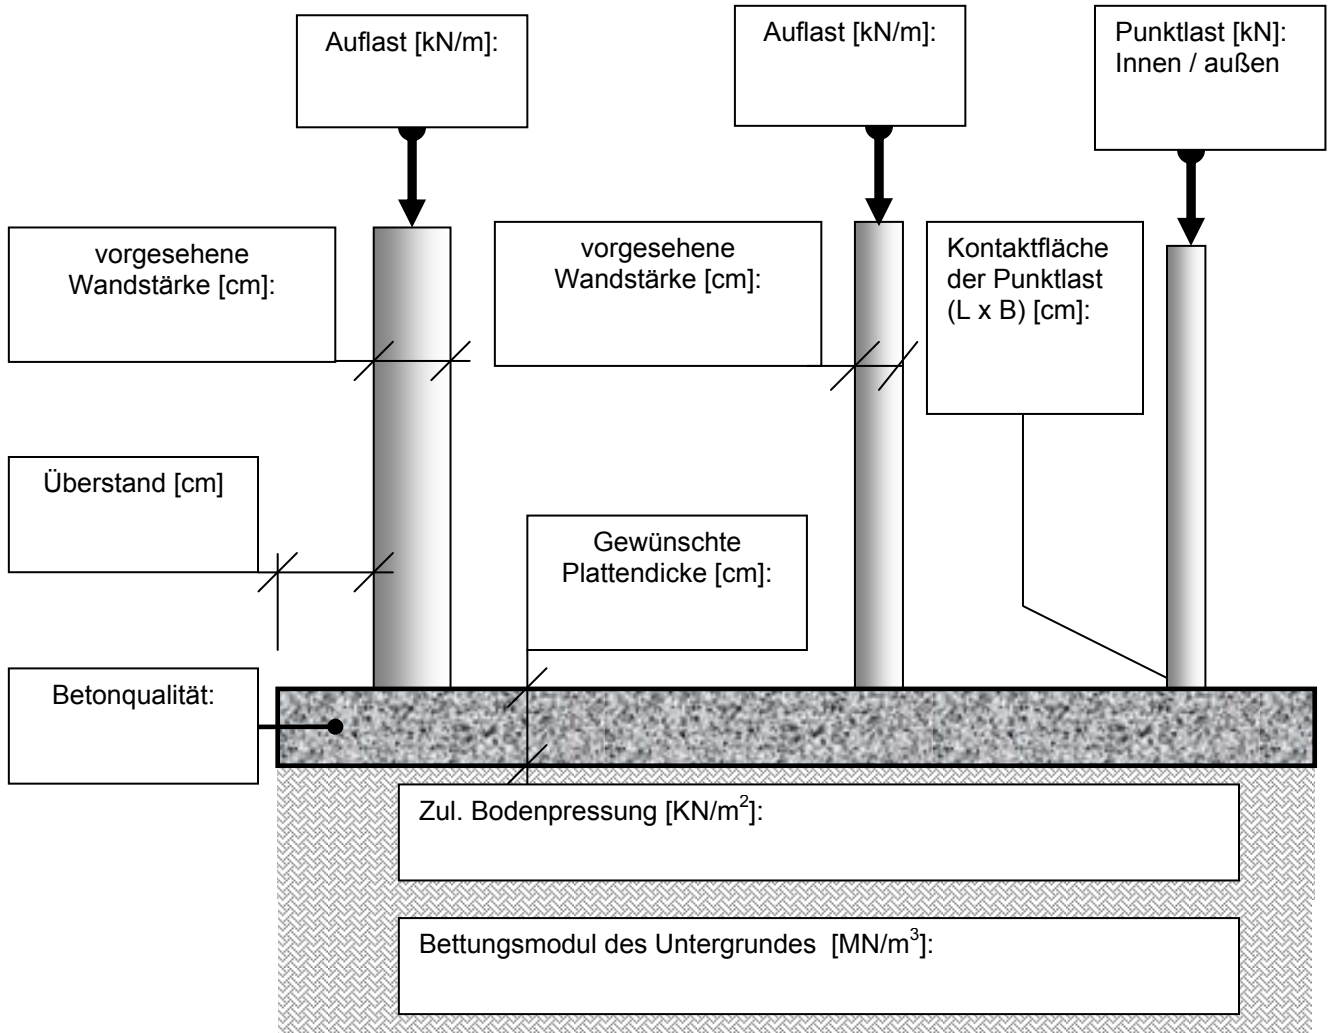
Auflast [kN/m]:

Auflast [kN/m]:

Punktlast [kN]:
Innen / außen

vorgesehene Wandstärke [cm]:

vorgesehene Wandstärke [cm]:

Kontaktfläche der Punktlast (L x B) [cm]:

Überstand [cm]

Gewünschte Plattendicke [cm]:

Betonqualität:

Zul. Bodenpressung [KN/m$^2$]:

Bettungsmodul des Untergrundes [MN/m$^3$]: